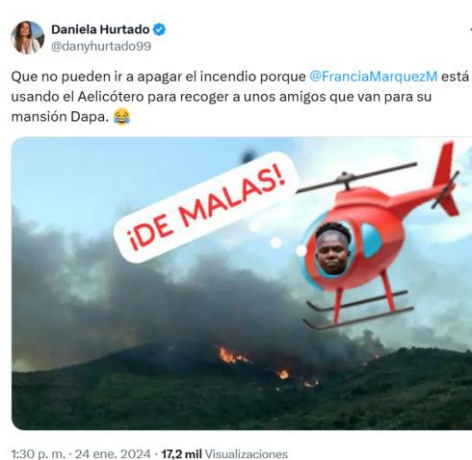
Daniela Hurtado
@danyhurtado99

Que no pueden ir a apagar el incendio porque @FranciaMarquezM está usando el Aelicótero para recoger a unos amigos que van para su mansión Dapa. 😂

¡DE MALAS!

1:30 p. m. · 24 ene. 2024 · 17,2 mil Visualizaciones